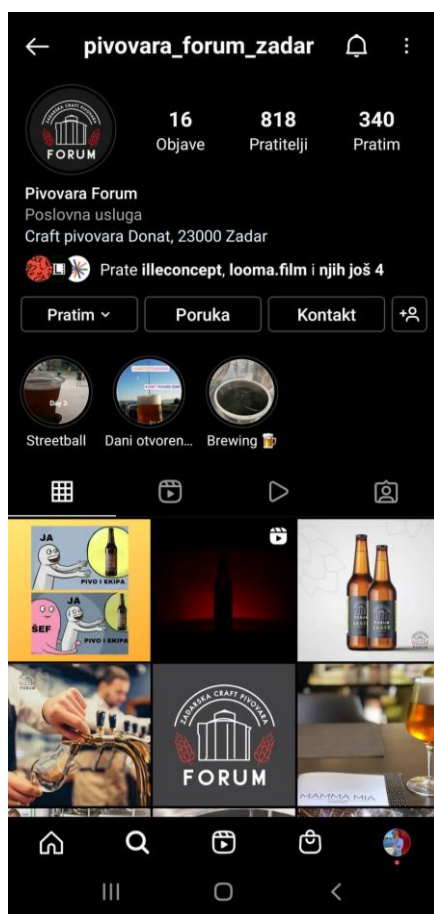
pivovara_forum_zadar

ZADARSKA CRAFT PIVOVARA FORUM

16 Objave
818 Pratitelji
340 Pratim

Pivovara Forum
Poslovna usluga
Craft pivovara Donat, 23000 Zadar

Prate **illeconcept**, **looma.film** i **njih još 4**

Pratim
Poruka
Kontakt

Streetball
Dani otvoren...
Brewing 🍺

JA
PIVO I EKIPA
JA
ŠEF
PIVO I EKIPA

ZADARSKA CRAFT PIVOVARA
FORUM

MAMMA MIA